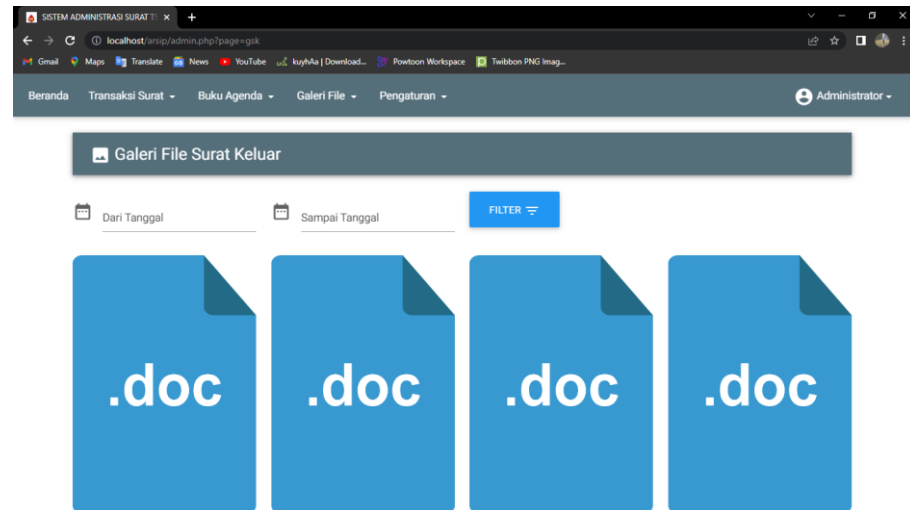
SISTEM ADMINISTRASI SURAT T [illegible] ×
+
localhost/arsip/admin.php?page=gsk
Gmail Maps Translate News YouTube kuyhAa | Download... Powtoon Workspace Twibbon PNG Imag...

Beranda Transaksi Surat Buku Agenda Galeri File Pengaturan Administrator

Galeri File Surat Keluar

Dari Tanggal Sampai Tanggal FILTER

.doc .doc .doc .doc